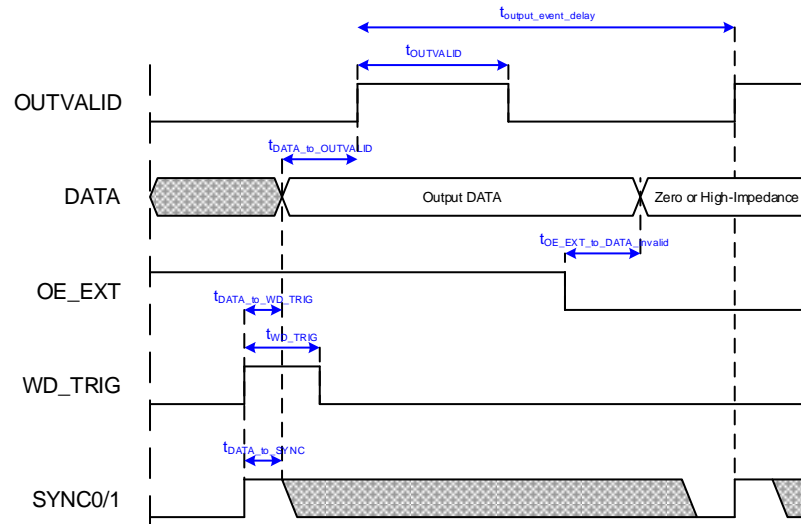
$t_{output\_event\_delay}$

$t_{OUTVALID}$

OUTVALID

$t_{DATA\_to\_OUTVALID}$

DATA

Output DATA

Zero or High-Impedance

$t_{OE\_EXT\_to\_DATA\_Invalid}$

OE_EXT

$t_{DATA\_to\_WD\_TRIG}$

$t_{WD\_TRIG}$

WD_TRIG

$t_{DATA\_to\_SYNC}$

SYNC0/1